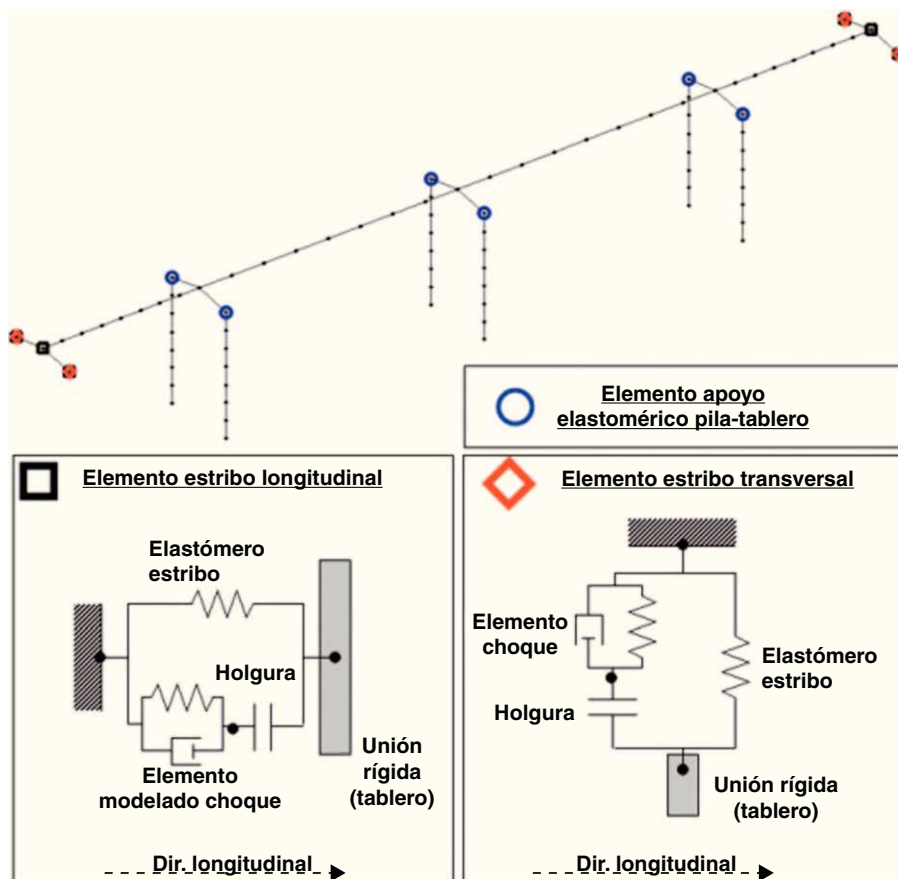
Elemento apoyo elastomérico pila-tablero

Elemento estribo longitudinal

Elastómero estribo

Holgura

Elemento modelado choque

Unión rígida (tablero)

Dir. longitudinal

Elemento estribo transversal

Elemento choque

Elastómero estribo

Holgura

Unión rígida (tablero)

Dir. longitudinal